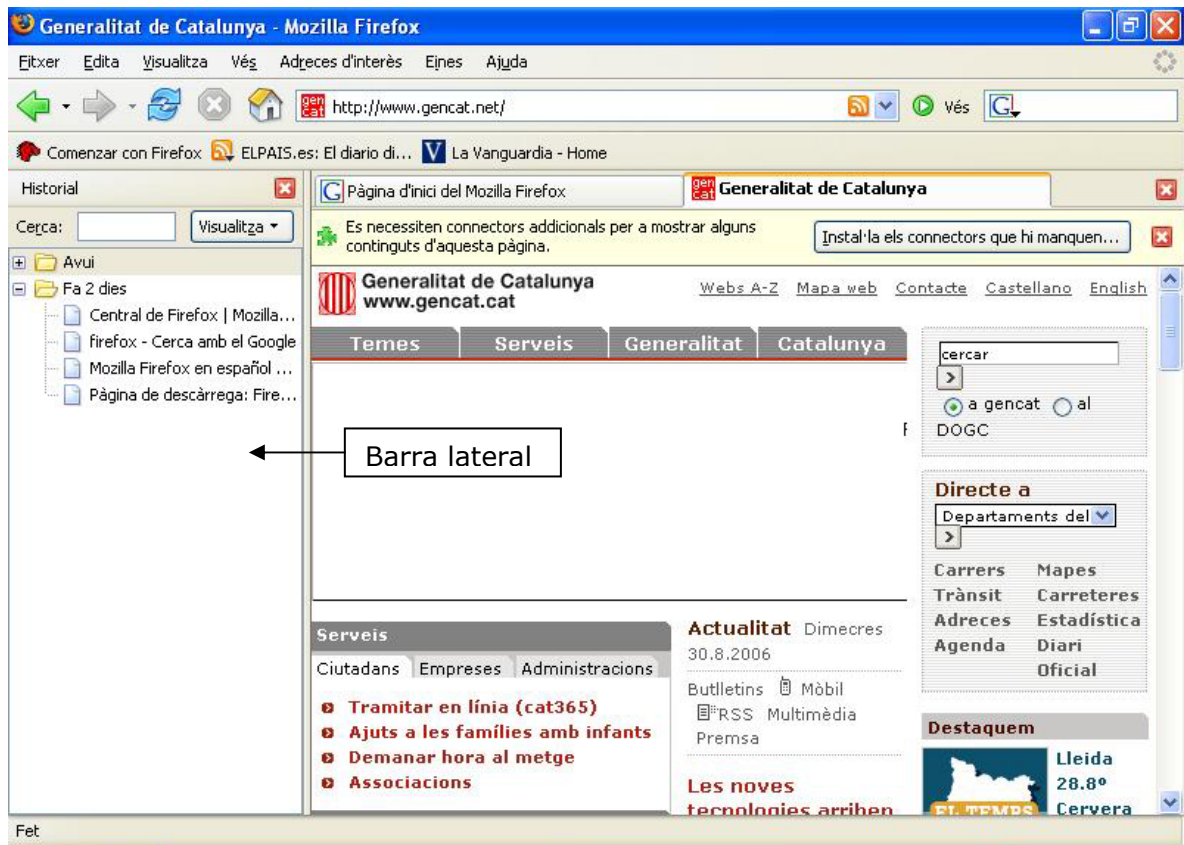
Generalitat de Catalunya - Mozilla Firefox

Fitxer Edita Visualitza Vés Adreces d'interès Eines Ajuda

http://www.gencat.net/ Vés

Comenzar con Firefox ELPAIS.es: El diario di... La Vanguardia - Home

Historial

Cerca: Visualitza

Avui
Fa 2 dies
Central de Firefox | Mozilla...
firefox - Cerca amb el Google
Mozilla Firefox en español ...
Pàgina de descàrrega: Fire...

Barra lateral

Pàgina d'inici del Mozilla Firefox
Generalitat de Catalunya

Es necessiten connectors addicionals per a mostrar alguns continguts d'aquesta pàgina.
Instal·la els connectors que hi manquen...

Generalitat de Catalunya
www.gencat.cat

Webs A-Z Mapa web Contacte Castellano English

Temes Serveis Generalitat Catalunya

cercar
a gencat al DOGC

Directe a
Departaments del

Carrers Mapes
Trànsit Carreteres
Adreces Estadística
Agenda Diari Oficial

Serveis
Ciutadans Empreses Administracions
Tramitar en línia (cat365)
Ajuts a les famílies amb infants
Demanar hora al metge
Associacions

Actualitat Dimecres 30.8.2006
Butlletins Mòbil
RSS Multimèdia
Premsa

Les noves tecnologies arriben

Destaquem
Lleida 28.8º
Cervera
EL TEMPS

Fet